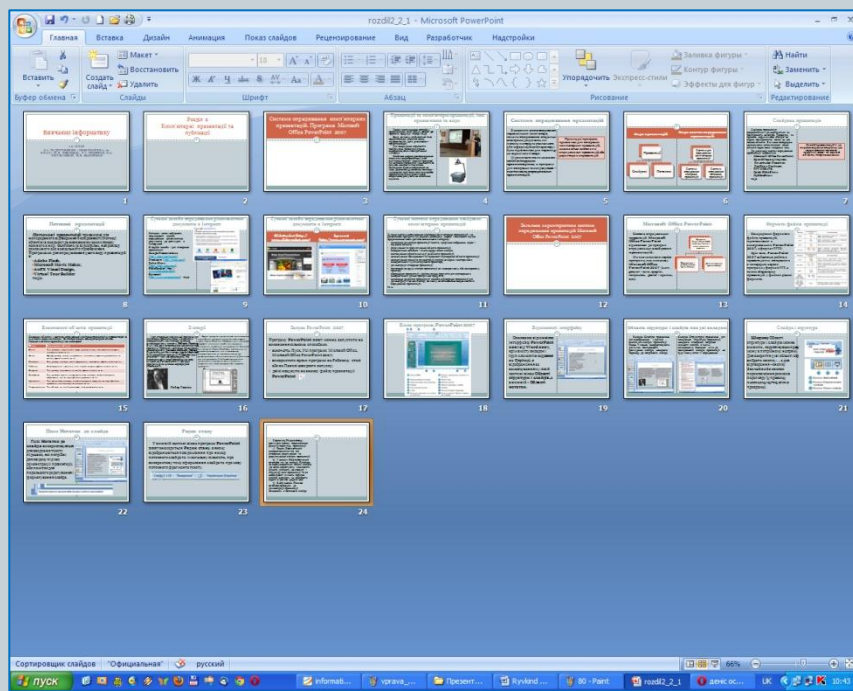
rozdil2_2_1 - Microsoft PowerPoint

Главная Вставка Дизайн Анимация Показ слайдов Рецензирование Вид Разработчик Надстройки

Вставить
Создать слайд
Макет
Восстановить
Удалить
Буфер обмена
Слайды
Шрифт
Абзац
Упорядочить
Экспресс-стили
Заливка фигуры
Контур фигуры
Эффекты для фигур
Рисование
Найти
Заменить
Выделить
Редактирование

Вивчаємо інформатику

Розділ 2
Комп'ютерні презентації та публікації

Системи опрацювання комп'ютерних презентацій. Програма Microsoft Office PowerPoint 2007

Системи опрацювання презентацій

Слайдова презентація

Потоковий презентації

Microsoft Office PowerPoint

Формати файлів презентації

Запуск PowerPoint 2007

Вікно програми PowerPoint 2007

Робота зі слайдами

Режим показу

1 2 3 4 5 6 7 8 9 10 11 12 13 14 15 16 17 18 19 20 21 22 23 24

Сортировщик слайдов "Официальная" русский
66%

пуск
informati...
vprava_...
Презент...
Ryvkind ...
80 - Paint
rozdil2_2_1
денис ос...
UK
10:43